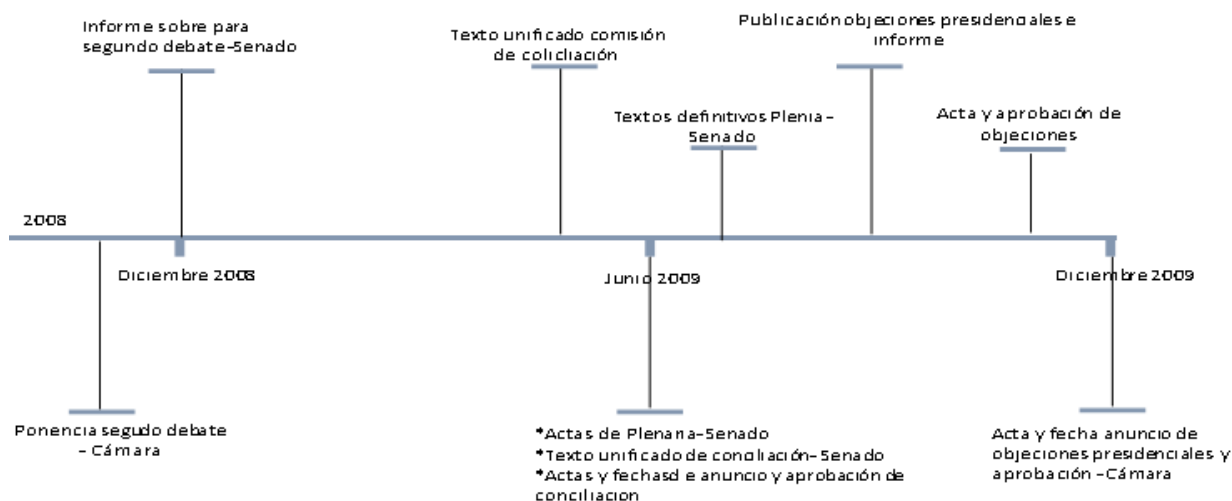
Informe sobre para segundo debate-Senado

Texto unificado comisión de coliciliación

Publicación objeciones presidenciales e informe

Textos definitivos Plenia - Senado

Acta y aprobación de objeciones

2008

Diciembre 2008

Junio 2009

Diciembre 2009

Ponencia segudo debate - Cámara

*Actas de Plenaria-Senado
*Texto unificado de conciliación- Senado
*Actas y fechasd e anuncio y aprobación de conciliacion

Acta y fecha anuncio de objeciones presidenciales y aprobación -Cámara